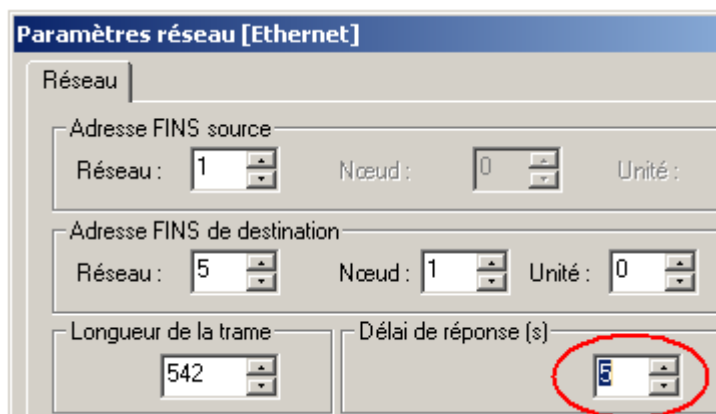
Paramètres réseau [Ethernet]

Réseau

Adresse FINS source

Réseau : 1

Nœud : 0

Unité :

Adresse FINS de destination

Réseau : 5

Nœud : 1

Unité : 0

Longueur de la trame

542

Délai de réponse (s)

5